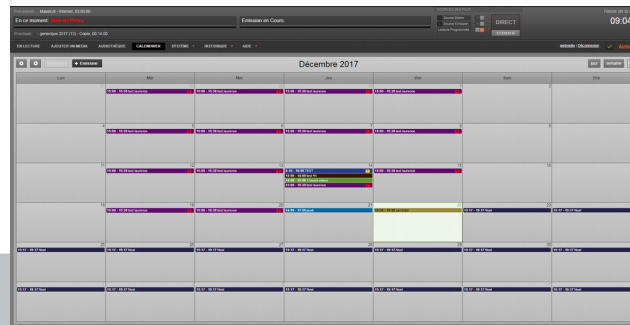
Précédent : Matelcdi - Internet, 00:00:00
En ce moment : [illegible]
Emission en Cours
Prochain : generique 2017 (12) - Copie, 00:14:00
Source Mixée
Source Emission
Lecture Programmée
DIRECT
Heure de l'antenne
09:04

EN LECTURE AJOUTER UN MEDIA AUDIOTHEQUE CALENDRIER SYSTÈME HISTORIQUE AIDE
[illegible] | Déconnexion

+ Emission
Décembre 2017
jour semaine

| Lun | Mar | Mer | Jeu | Ven | Sam | Dim |
|---|---|---|---|---|---|---|
| | 19:00 - 19:30 test laurence | 19:00 - 19:30 test laurence | 19:00 - 19:30 test laurence | 1 19:00 - 19:30 test laurence | 2 | 3 |
| 4 | 5 19:00 - 19:30 test laurence | 6 19:00 - 19:30 test laurence | 7 19:00 - 19:30 test laurence | 8 19:00 - 19:30 test laurence | 9 | 10 |
| 11 | 12 19:00 - 19:30 test laurence | 13 19:00 - 19:30 test laurence | 14 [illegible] 19:00 - 19:30 test laurence | 15 19:00 - 19:30 test laurence | 16 | 17 |
| 18 | 19 19:00 - 19:30 test laurence | 20 19:00 - 19:30 test laurence | 21 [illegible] | 22 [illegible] | 23 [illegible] | 24 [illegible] |
| 25 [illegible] | 26 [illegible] | 27 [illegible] | 28 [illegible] | 29 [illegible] | 30 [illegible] | 31 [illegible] |
| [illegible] | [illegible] | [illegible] | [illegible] | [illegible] | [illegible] | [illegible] |